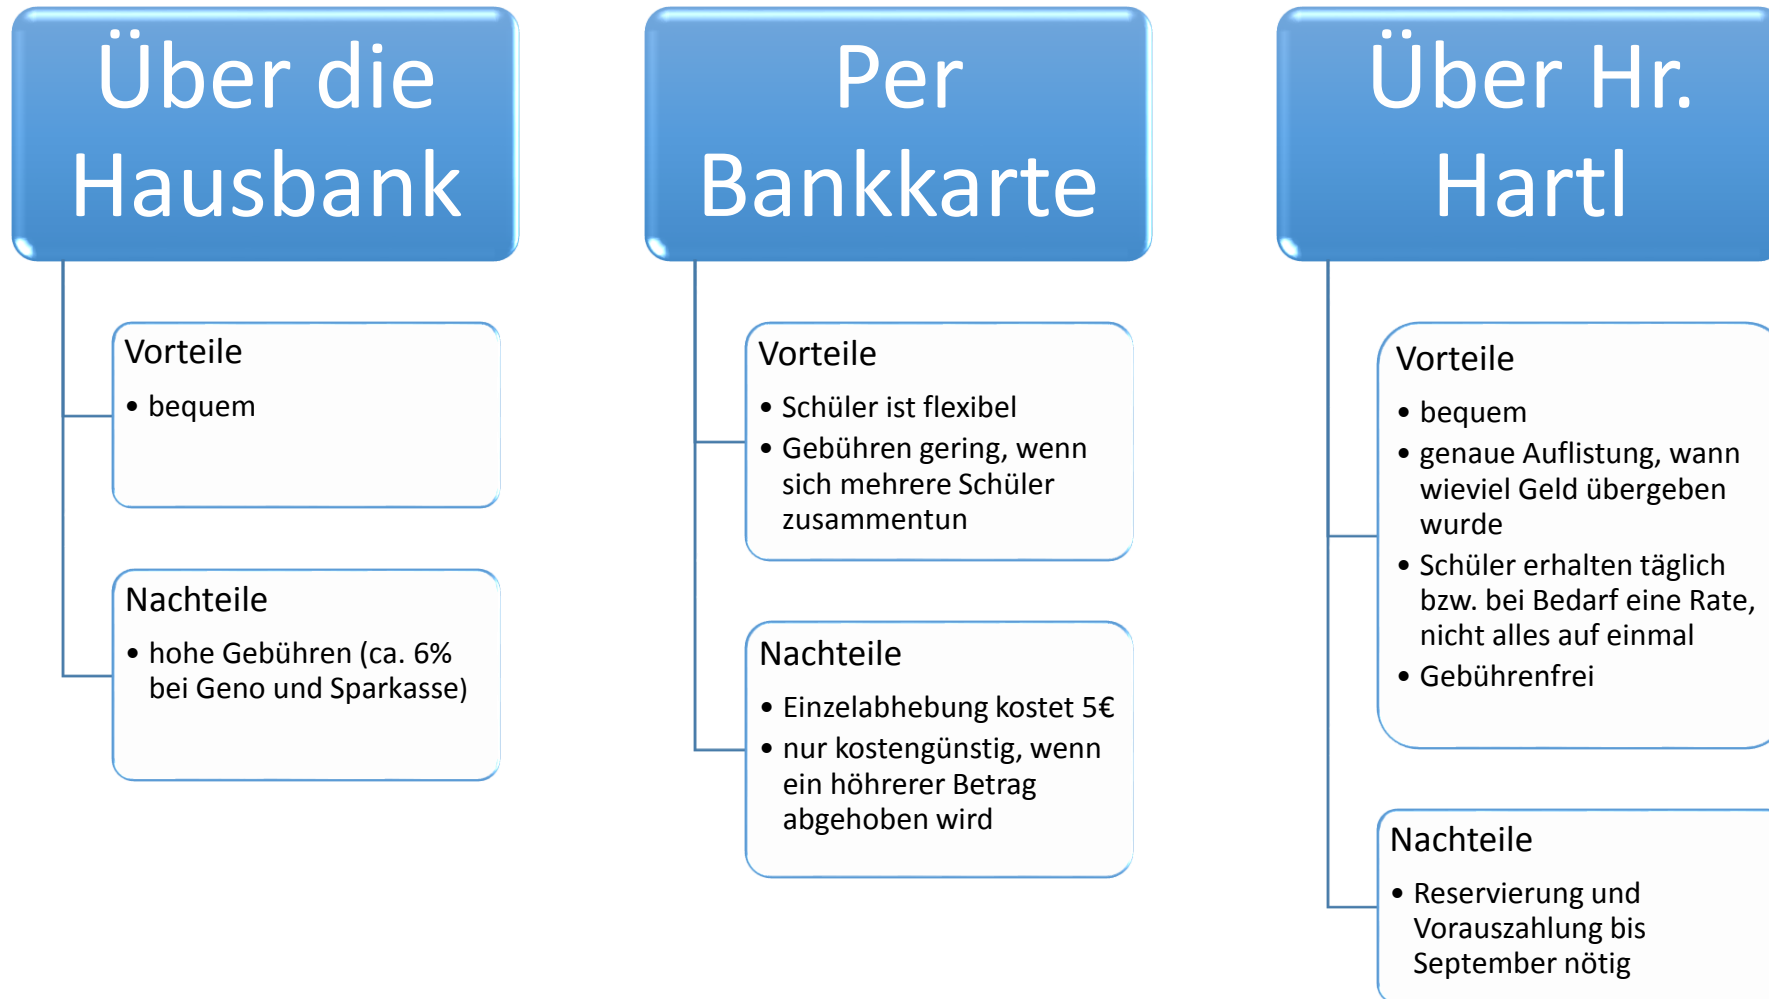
Über die Hausbank

Vorteile
• bequem

Nachteile
• hohe Gebühren (ca. 6% bei Geno und Sparkasse)

Per Bankkarte

Vorteile
• Schüler ist flexibel
• Gebühren gering, wenn sich mehrere Schüler zusammentun

Nachteile
• Einzelabhebung kostet 5€
• nur kostengünstig, wenn ein höhrerer Betrag abgehoben wird

Über Hr. Hartl

Vorteile
• bequem
• genaue Auflistung, wann wieviel Geld übergeben wurde
• Schüler erhalten täglich bzw. bei Bedarf eine Rate, nicht alles auf einmal
• Gebührenfrei

Nachteile
• Reservierung und Vorauszahlung bis September nötig